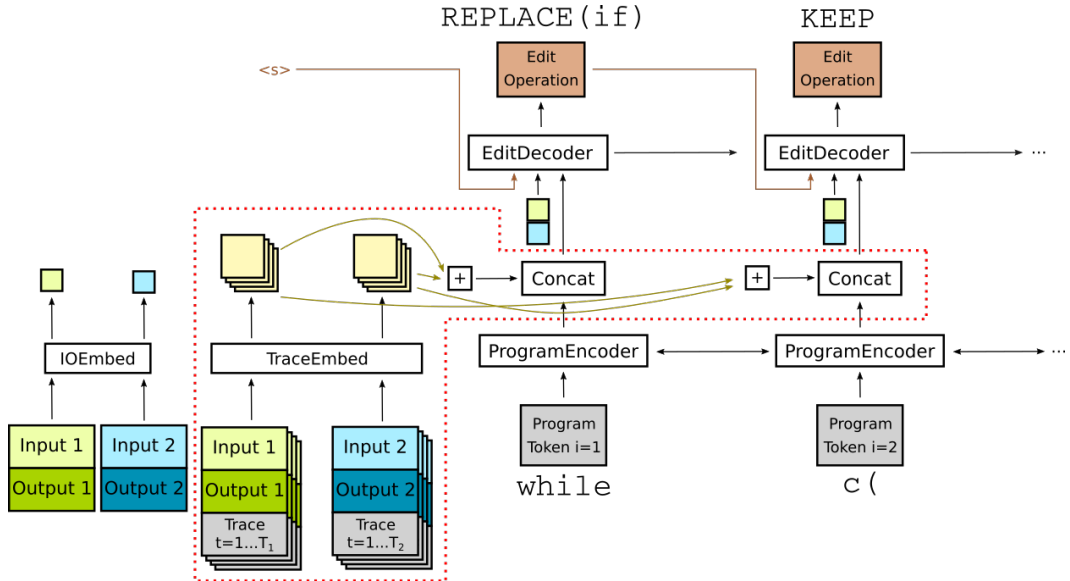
REPLACE(if)

KEEP

<s>

Edit Operation

Edit Operation

EditDecoder

EditDecoder

...

+

Concat

+

Concat

IOEmbed

TraceEmbed

ProgramEncoder

ProgramEncoder

...

Input 1
Output 1

Input 2
Output 2

Input 1
Output 1
Trace
t=1...$T_1$

Input 2
Output 2
Trace
t=1...$T_2$

Program Token i=1

while

Program Token i=2

c(